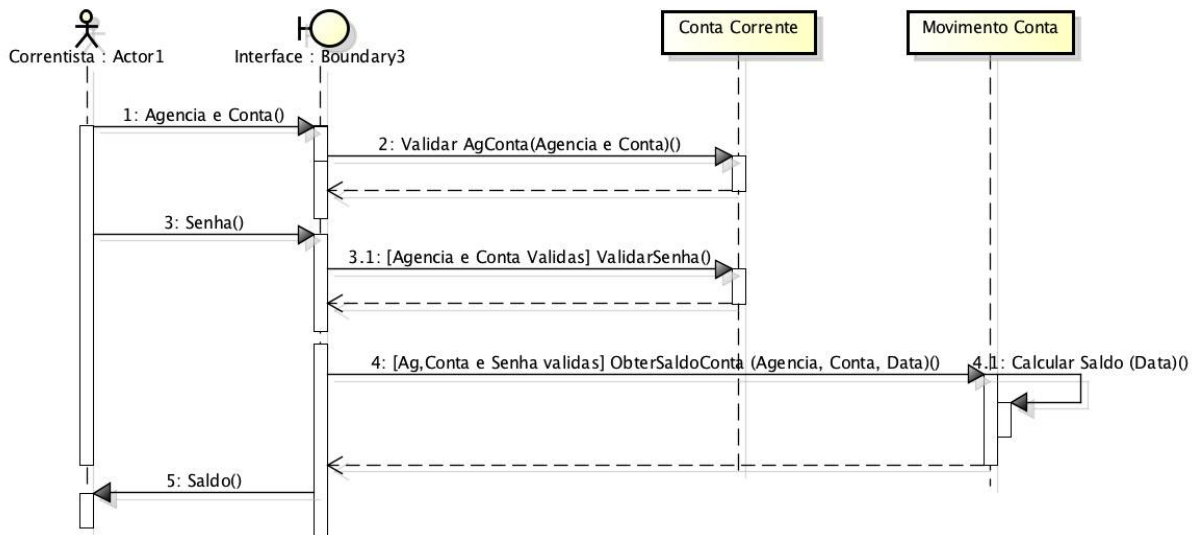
Correntista : Actor1

Interface : Boundary3

Conta Corrente

Movimento Conta

1: Agencia e Conta()

2: Validar AgConta(Agencia e Conta)()

3: Senha()

3.1: [Agencia e Conta Validas] ValidarSenha()

4: [Ag,Conta e Senha validas] ObterSaldoConta (Agencia, Conta, Data)()

4.1: Calcular Saldo (Data)()

5: Saldo()